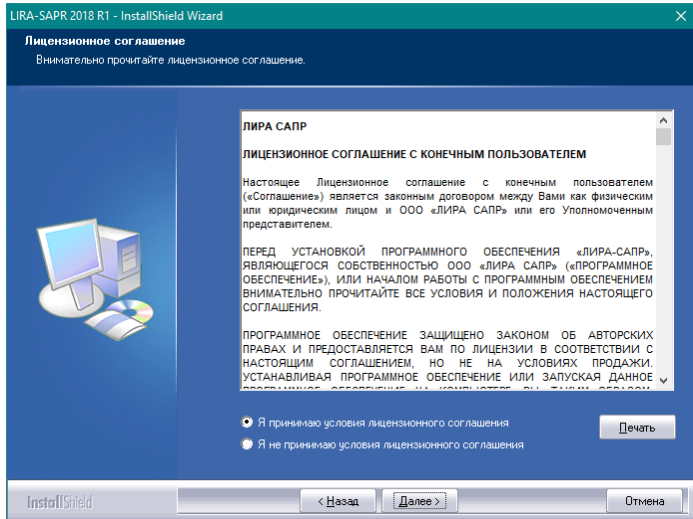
LIRA-SAPR 2018 R1 - InstallShield Wizard

Лицензионное соглашение

Внимательно прочитайте лицензионное соглашение.

ЛИРА САПР

ЛИЦЕНЗИОННОЕ СОГЛАШЕНИЕ С КОНЕЧНЫМ ПОЛЬЗОВАТЕЛЕМ

Настоящее Лицензионное соглашение с конечным пользователем («Соглашение») является законным договором между Вами как физическим или юридическим лицом и ООО «ЛИРА САПР» или его Уполномоченным представителем.

ПЕРЕД УСТАНОВКОЙ ПРОГРАММНОГО ОБЕСПЕЧЕНИЯ «ЛИРА-САПР», ЯВЛЯЮЩЕГОСЯ СОБСТВЕННОСТЬЮ ООО «ЛИРА САПР» («ПРОГРАММНОЕ ОБЕСПЕЧЕНИЕ»), ИЛИ НАЧАЛОМ РАБОТЫ С ПРОГРАММНЫМ ОБЕСПЕЧЕНИЕМ ВНИМАТЕЛЬНО ПРОЧИТАЙТЕ ВСЕ УСЛОВИЯ И ПОЛОЖЕНИЯ НАСТОЯЩЕГО СОГЛАШЕНИЯ.

ПРОГРАММНОЕ ОБЕСПЕЧЕНИЕ ЗАЩИЩЕНО ЗАКОНОМ ОБ АВТОРСКИХ ПРАВАХ И ПРЕДОСТАВЛЯЕТСЯ ВАМ ПО ЛИЦЕНЗИИ В СООТВЕТСТВИИ С НАСТОЯЩИМ СОГЛАШЕНИЕМ, НО НЕ НА УСЛОВИЯХ ПРОДАЖИ. УСТАНАВЛИВАЯ ПРОГРАММНОЕ ОБЕСПЕЧЕНИЕ ИЛИ ЗАПУСКАЯ ДАННОЕ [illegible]

Я принимаю условия лицензионного соглашения

Я не принимаю условия лицензионного соглашения

Печать

InstallShield

< Назад

Далее >

Отмена